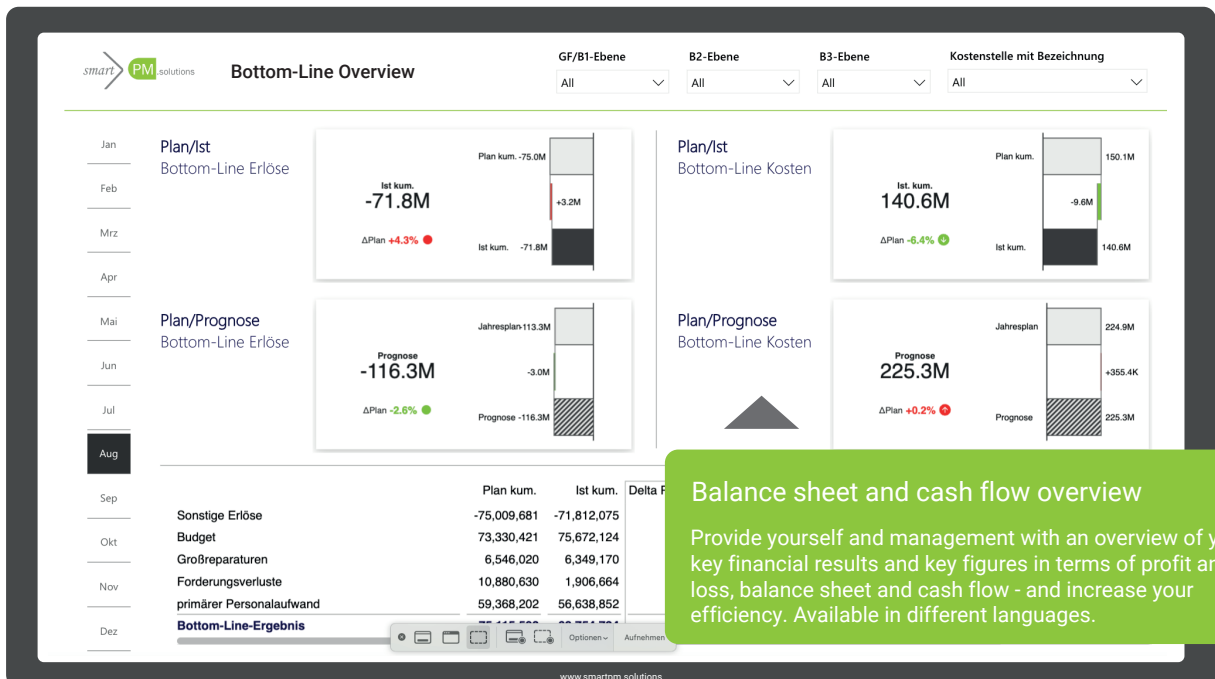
smart PM.solutions

Bottom-Line Overview

GF/B1-Ebene
All

B2-Ebene
All

B3-Ebene
All

Kostenstelle mit Bezeichnung
All

Jan
Feb
Mrz
Apr
Mai
Jun
Jul
Aug
Sep
Okt
Nov
Dez

Plan/Ist
Bottom-Line Erlöse

Ist kum.
-71.8M
ΔPlan +4.3%

Plan kum. -75.0M
+3.2M
Ist kum. -71.8M

Plan/Ist
Bottom-Line Kosten

Ist kum.
140.6M
ΔPlan -6.4%

Plan kum. 150.1M
-9.6M
Ist kum. 140.6M

Plan/Prognose
Bottom-Line Erlöse

Prognose
-116.3M
ΔPlan -2.6%

Jahresplan -113.3M
-3.0M
Prognose -116.3M

Plan/Prognose
Bottom-Line Kosten

Prognose
225.3M
ΔPlan +0.2%

Jahresplan 224.9M
+355.4K
Prognose 225.3M

| | Plan kum. | Ist kum. | Delta P |
|---|---|---|---|
| Sonstige Erlöse | -75,009,681 | -71,812,075 | |
| Budget | 73,330,421 | 75,672,124 | |
| Großreparaturen | 6,546,020 | 6,349,170 | |
| Forderungsverluste | 10,880,630 | 1,906,664 | |
| primärer Personalaufwand | 59,368,202 | 56,638,852 | |
| Bottom-Line-Ergebnis | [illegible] | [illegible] | |

Optionen
Aufnehmen

Balance sheet and cash flow overview

Provide yourself and management with an overview of y key financial results and key figures in terms of profit ar loss, balance sheet and cash flow - and increase your efficiency. Available in different languages.

www.smartpm.solutions